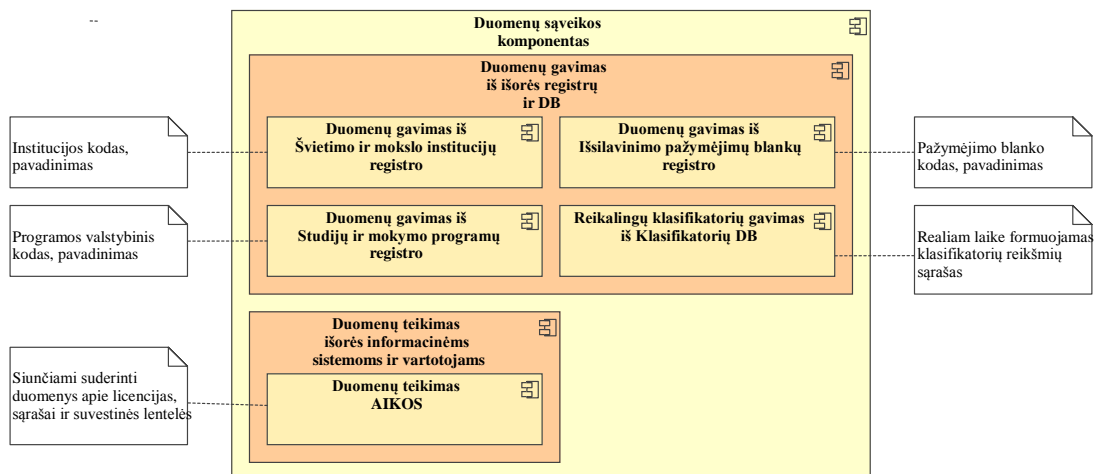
--

Duomenų sąveikos komponentas

Duomenų gavimas iš išorės registrų ir DB

Duomenų gavimas iš Švietimo ir mokslo institucijų registro

Duomenų gavimas iš Išsilavinimo pažymėjimų blankų registro

Duomenų gavimas iš Studijų ir mokymo programų registro

Reikalingų klasifikatorių gavimas iš Klasifikatorių DB

Duomenų teikimas išorės informacinėms sistemoms ir vartotojams

Duomenų teikimas AIKOS

Institucijos kodas, pavadinimas

Programos valstybinis kodas, pavadinimas

Siunčiami suderinti duomenys apie licencijas, sąrašai ir suvestinės lentelės

Pažymėjimo blanko kodas, pavadinimas

Realiam laike formuojamas klasifikatorių reikšmių sąrašas